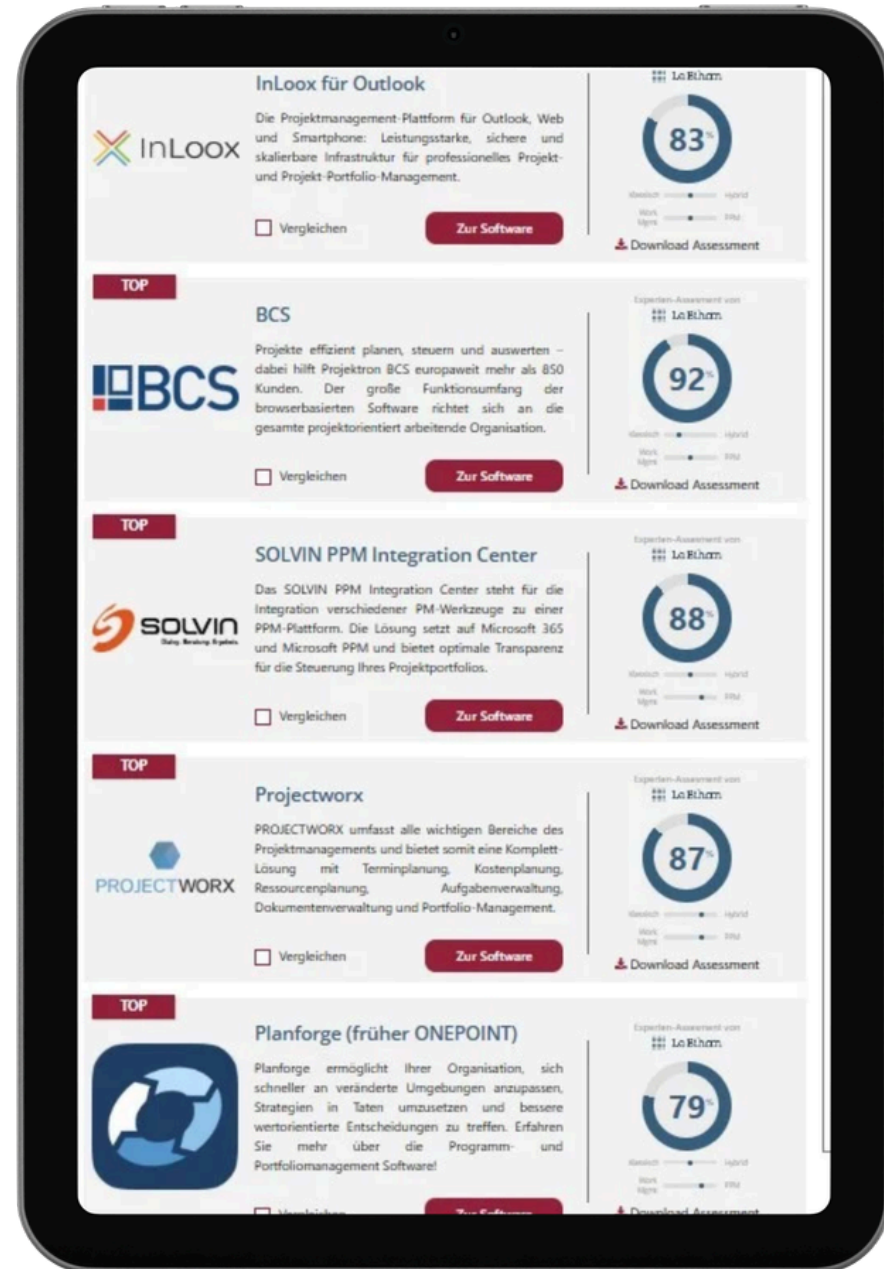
InLoox für Outlook

InLoox

Die Projektmanagement-Plattform für Outlook, Web und Smartphone: Leistungsstarke, sichere und skalierbare Infrastruktur für professionelles Projekt- und Projekt-Portfolio-Management.

Vergleichen

Zur Software

LeBihan

83%

Klassisch Hybrid

Work Mgmt PPM

Download Assessment

TOP

BCS

BCS

Projekte effizient planen, steuern und auswerten – dabei hilft Projektron BCS europaweit mehr als 850 Kunden. Der große Funktionsumfang der browserbasierten Software richtet sich an die gesamte projektorientiert arbeitende Organisation.

Vergleichen

Zur Software

Experten-Assessment von

LeBihan

92%

Klassisch Hybrid

Work Mgmt PPM

Download Assessment

TOP

SOLVIN PPM Integration Center

SOLVIN

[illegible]

Das SOLVIN PPM Integration Center steht für die Integration verschiedener PM-Werkzeuge zu einer PPM-Plattform. Die Lösung setzt auf Microsoft 365 und Microsoft PPM und bietet optimale Transparenz für die Steuerung Ihres Projektportfolios.

Vergleichen

Zur Software

Experten-Assessment von

LeBihan

88%

Klassisch Hybrid

Work Mgmt PPM

Download Assessment

TOP

Projectworx

PROJECTWORX

PROJECTWORX umfasst alle wichtigen Bereiche des Projektmanagements und bietet somit eine Komplett-Lösung mit Terminplanung, Kostenplanung, Ressourcenplanung, Aufgabenverwaltung, Dokumentenverwaltung und Portfolio-Management.

Vergleichen

Zur Software

Experten-Assessment von

LeBihan

87%

Klassisch Hybrid

Work Mgmt PPM

Download Assessment

TOP

Planforge (früher ONEPOINT)

Planforge ermöglicht Ihrer Organisation, sich schneller an veränderte Umgebungen anzupassen, Strategien in Taten umzusetzen und bessere wertorientierte Entscheidungen zu treffen. Erfahren Sie mehr über die Programm- und Portfoliomanagement Software!

Vergleichen

Zur Software

Experten-Assessment von

LeBihan

79%

Klassisch Hybrid

Work Mgmt PPM

Download Assessment